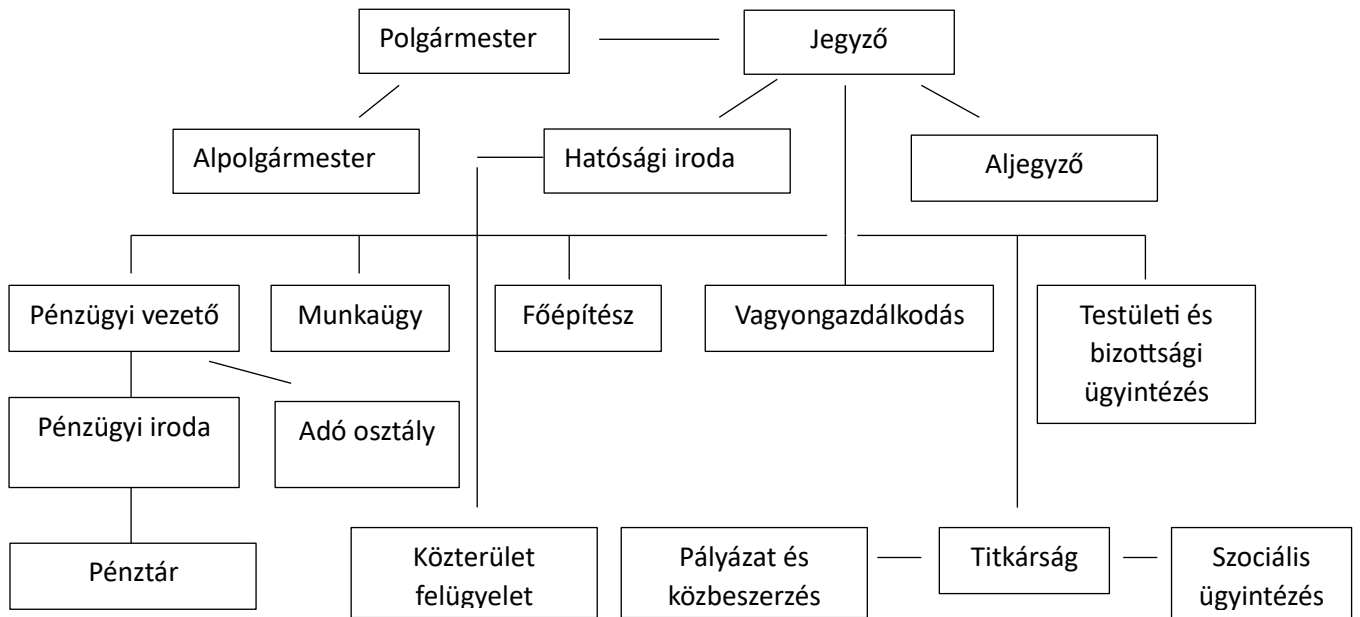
Polgármester

Jegyző

Alpolgármester

Hatósági iroda

Aljegyző

Pénzügyi vezető

Munkaügy

Főépítész

Vagyongazdálkodás

Testületi és bizottsági ügyintézés

Pénzügyi iroda

Adó osztály

Pénztár

Közterület felügyelet

Pályázat és közbeszerzés

Titkárság

Szociális ügyintézés